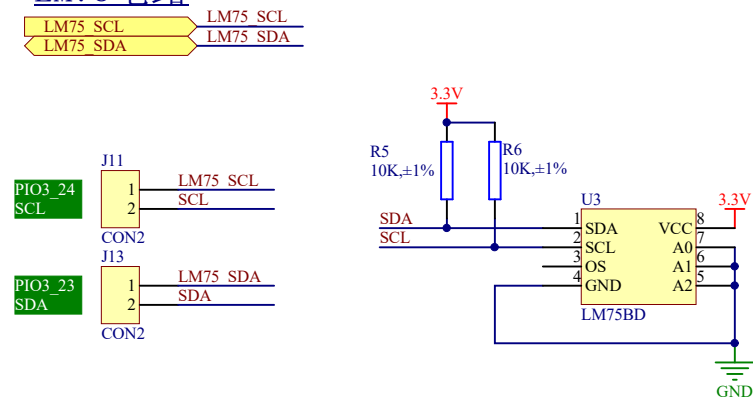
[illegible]

LM75_SCL
LM75_SDA
LM75_SCL
LM75_SDA

3.3V

R5
10K,±1%

R6
10K,±1%

J11
PIO3_24
SCL
1
2
LM75_SCL
SCL
CON2

J13
PIO3_23
SDA
1
2
LM75_SDA
SDA
CON2

SDA
SCL

U3
1 SDA
2 SCL
3 OS
4 GND
VCC 8
A0 7
A1 6
A2 5
LM75BD

3.3V

GND